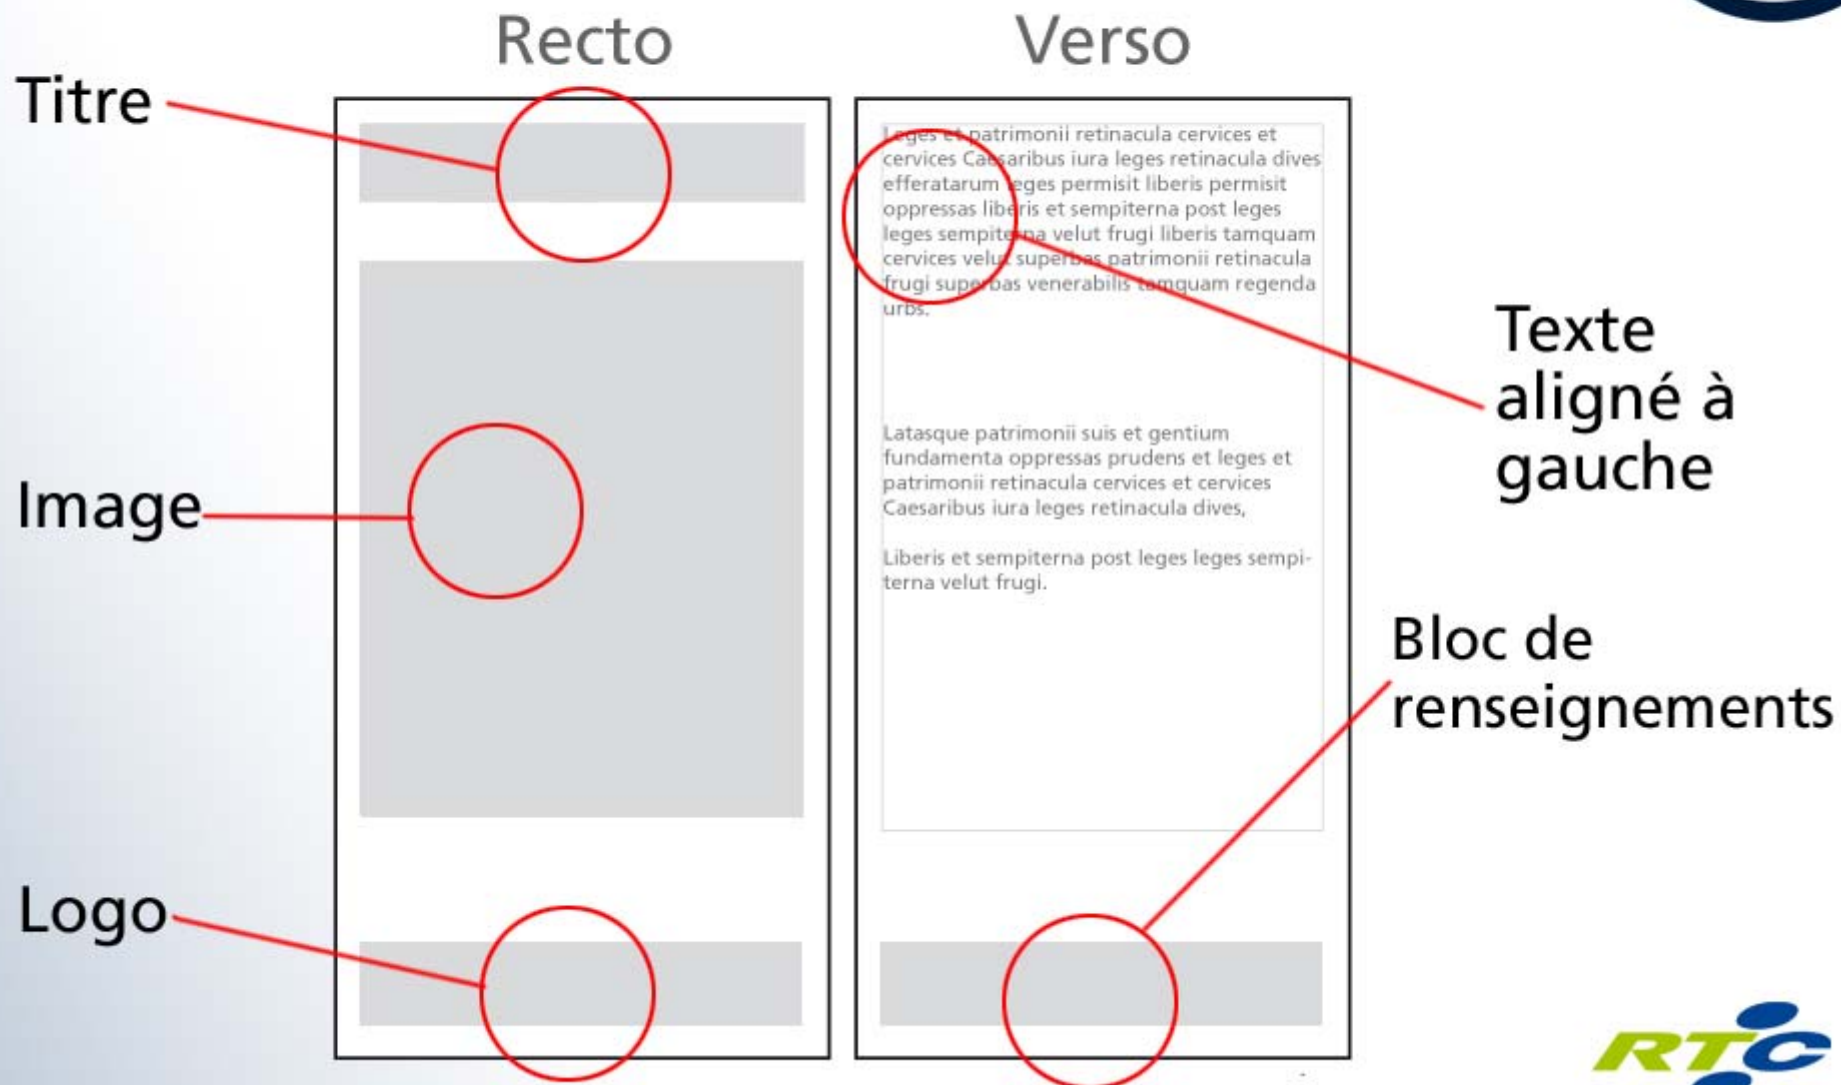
Recto

Verso

Titre

Image

Logo

Leges et patrimonii retinacula cervices et cervices Caesaribus iura leges retinacula dives efferatarum leges permisit liberis permisit oppressas liberis et sempiterna post leges leges sempiterna velut frugi liberis tamquam cervices velut superbas patrimonii retinacula frugi superbas venerabilis tamquam regenda urbs.

Latasque patrimonii suis et gentium fundamenta oppressas prudens et leges et patrimonii retinacula cervices et cervices Caesaribus iura leges retinacula dives,

Liberis et sempiterna post leges leges sempiterna velut frugi.

Texte aligné à gauche

Bloc de renseignements

RTC